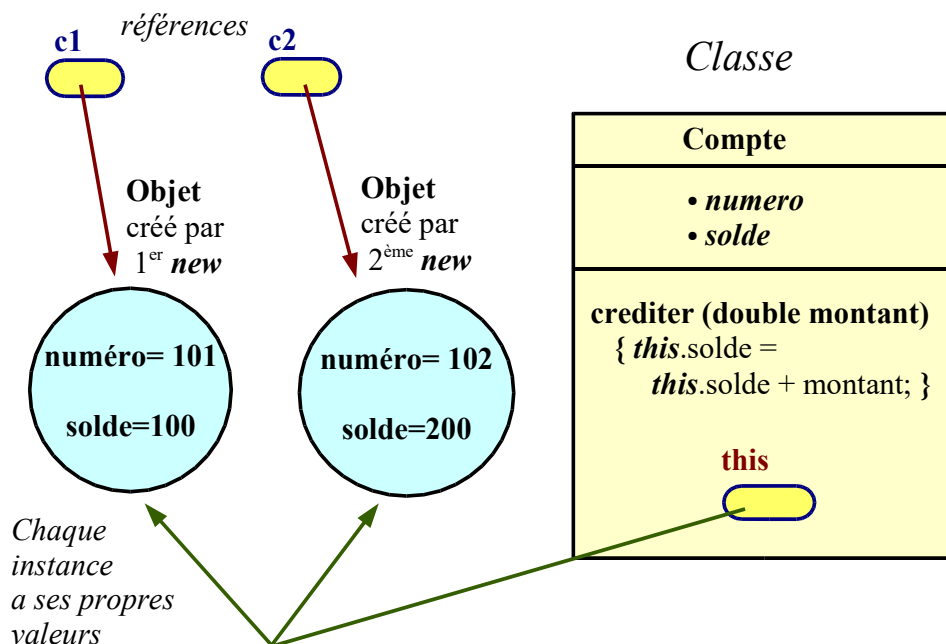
c1

références

c2

Classe

Compte

• numero
• solde

crediter (double montant)
{ this.solde =
this.solde + montant; }

this

Objet
créé par
$1^{er}$ new

Objet
créé par
$2^{ème}$ new

numéro= 101

solde=100

numéro= 102

solde=200

Chaque
instance
a ses propres
valeurs